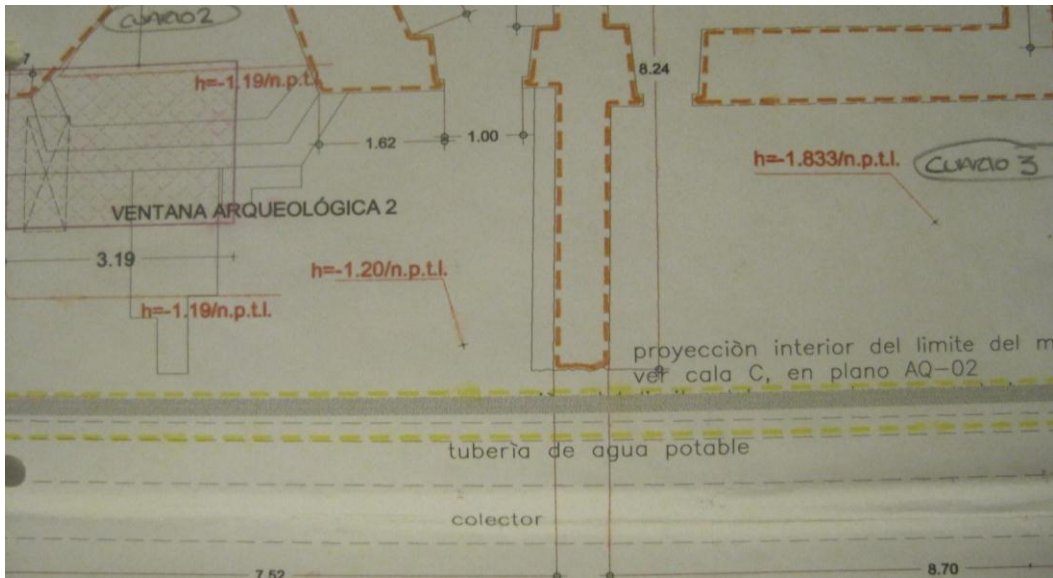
CUARTO 2

h=-1.19/n.p.t.l.

8.24

1.62

1.00

h=-1.833/n.p.t.l.

CUARTO 3

VENTANA ARQUEOLÓGICA 2

3.19

h=-1.20/n.p.t.l.

h=-1.19/n.p.t.l.

proyecciòn interior del limite del m

ver cala C, en plano AQ-02

tuberìa de agua potable

colector

7.52

8.70